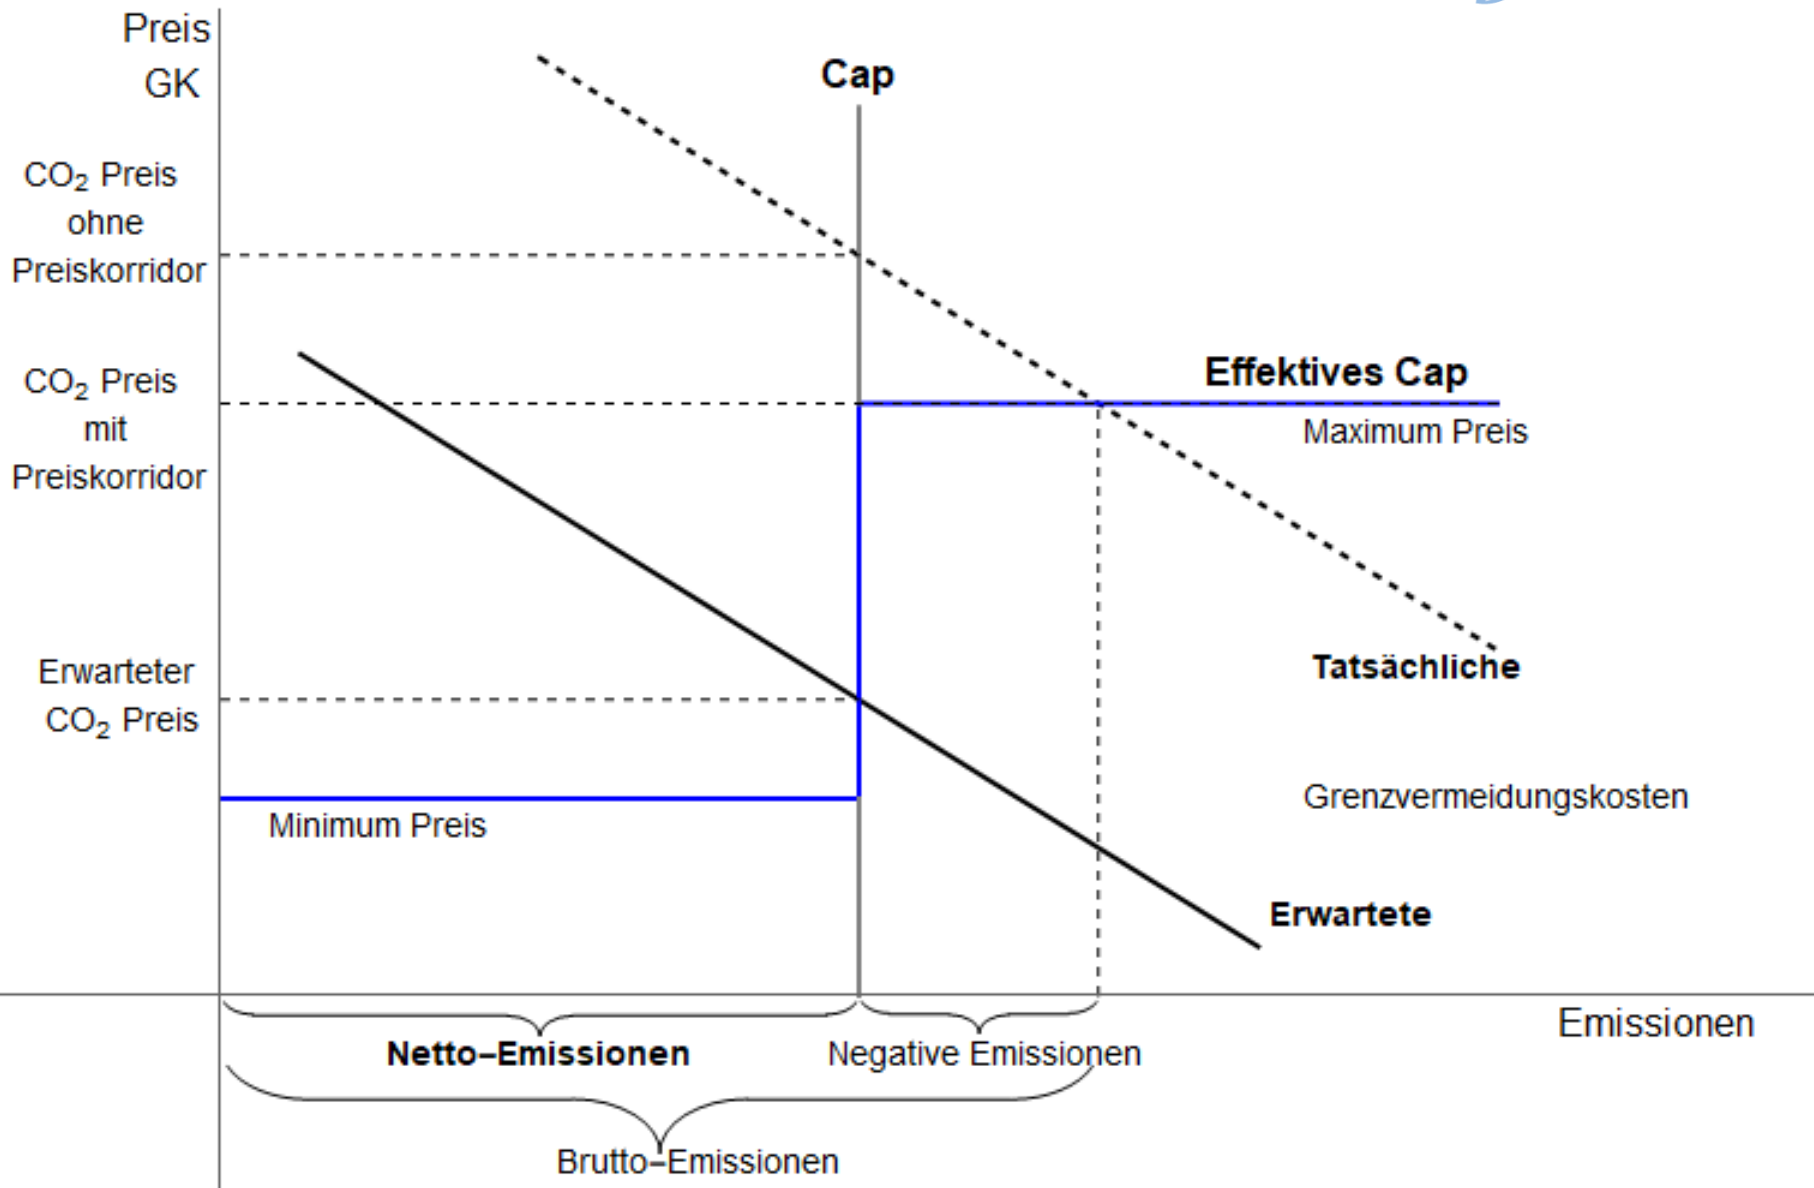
Preis
GK

Cap

$CO_2$ Preis ohne Preiskorridor

$CO_2$ Preis mit Preiskorridor

Effektives Cap

Maximum Preis

Erwarteter $CO_2$ Preis

Tatsächliche

Grenzvermeidungskosten

Minimum Preis

Erwartete

Emissionen

Netto–Emissionen

Negative Emissionen

Brutto–Emissionen